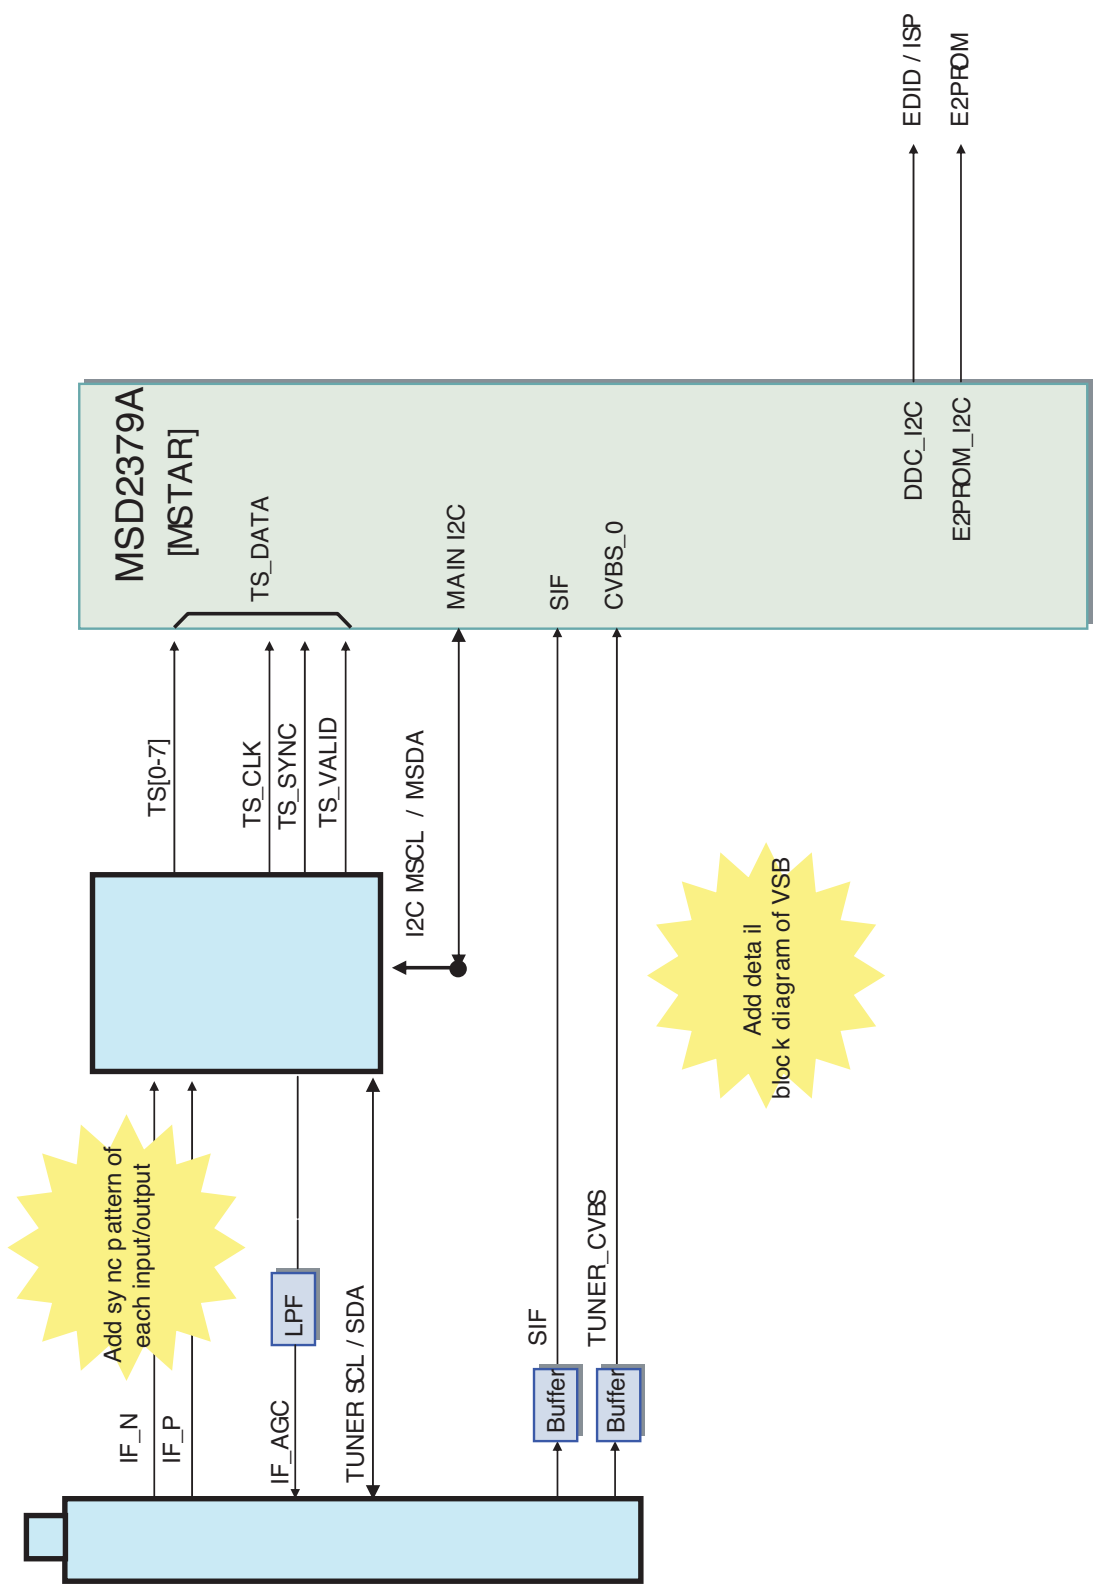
EDID / ISP
E2PROM

MSD2379A
[MSTAR]

TS_DATA

MAIN I2C

SIF

CVBS_0

DDC_I2C

E2PROM_I2C

TS[0-7]

TS_CLK

TS_SYNC

TS_VALID

I2C MSCL / MSDA

Add deta il bloc k diagram of VSB

Add sy nc p attern of each input/output

IF_N

IF_P

LPF

IF_AGC

TUNER SCL / SDA

SIF

Buffer

TUNER_CVBS

Buffer